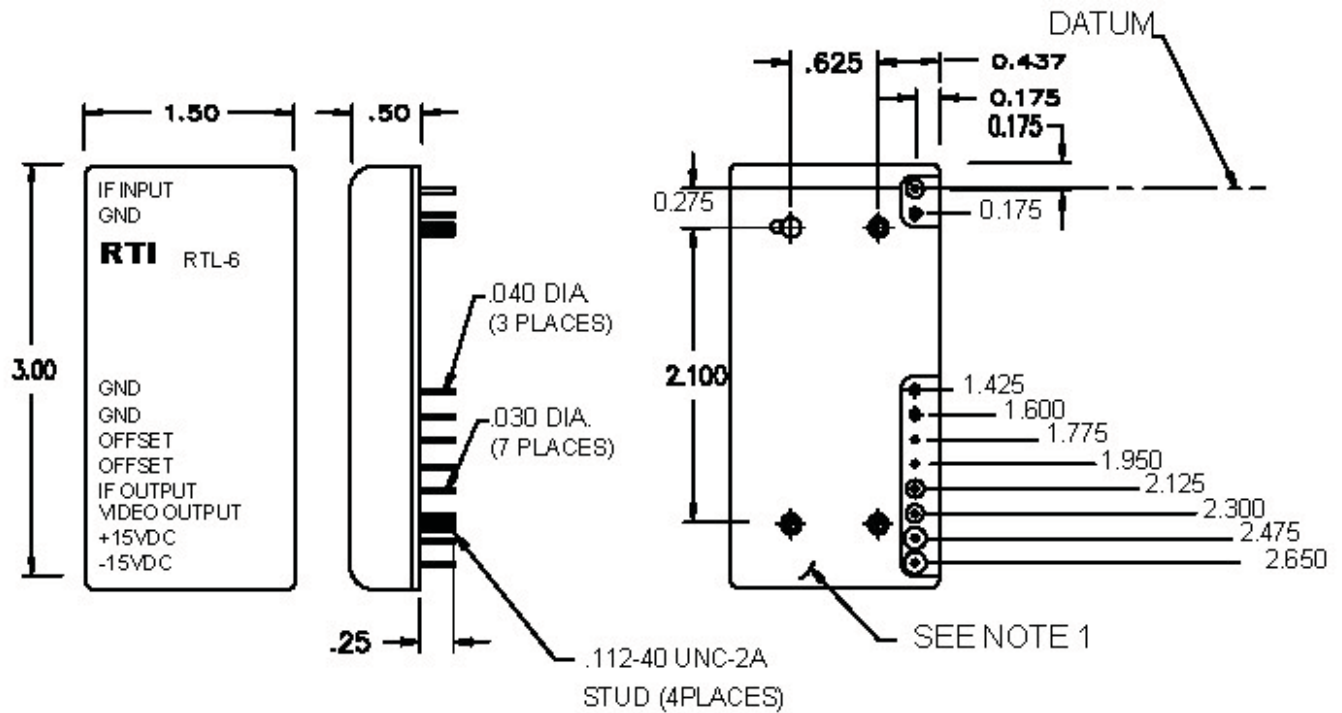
1.50

.50

3.00

IF INPUT
GND

RTI RTL-6

GND
GND
OFFSET
OFFSET
IF OUTPUT
VIDEO OUTPUT
+15VDC
-15VDC

.040 DIA.
(3 PLACES)

.030 DIA.
(7 PLACES)

.25

.112-40 UNC-2A
STUD (4PLACES)

DATUM

.625

0.437

0.175

0.175

0.275

0.175

2.100

1.425
1.600
1.775
1.950
2.125
2.300
2.475
2.650

SEE NOTE 1